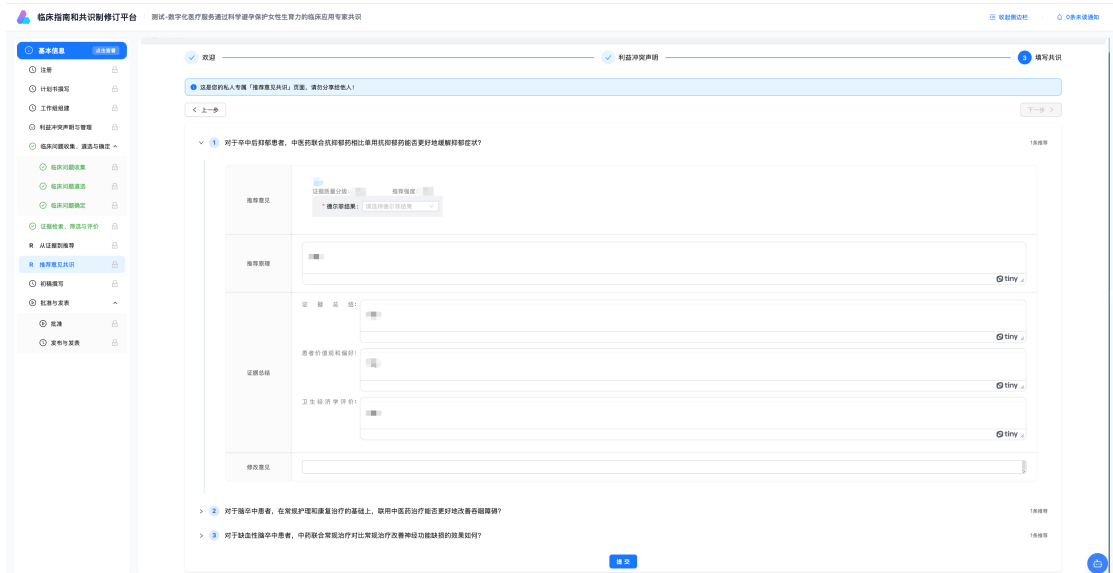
临床指南和共识制修订平台
测试-数字化医疗服务通过科学避孕保护女性生育力的临床应用专家共识
收起侧边栏
0条未读通知

基本信息 点击查看
注册
计划书撰写
工作组组建
利益冲突声明与管理
临床问题收集、遴选与确定
临床问题收集
临床问题遴选
临床问题确定
证据检索、筛选与评价
R 从证据到推荐
R 推荐意见共识
初稿撰写
批准与发表
批准
发布与发表

欢迎
利益冲突声明
3 填写共识

这是您的私人专属「推荐意见共识」页面，请勿分享给他人！

上一步
下一步

1 对于卒中后抑郁患者，中医药联合抗抑郁药相比单用抗抑郁药能否更好地缓解抑郁症状？
1条推荐

推荐意见
证据质量分级：
推荐强度：
* 德尔菲结果：请选择德尔菲结果

推荐原理
tiny

证据总结
证据总结：
tiny
患者价值观和偏好：
tiny
卫生经济学评价：
tiny

修改意见

2 对于脑卒中患者，在常规护理和康复治疗的基础上，联用中医药治疗能否更好地改善吞咽障碍？
1条推荐

3 对于缺血性脑卒中患者，中药联合常规治疗对比常规治疗改善神经功能缺损的效果如何？
1条推荐

提交